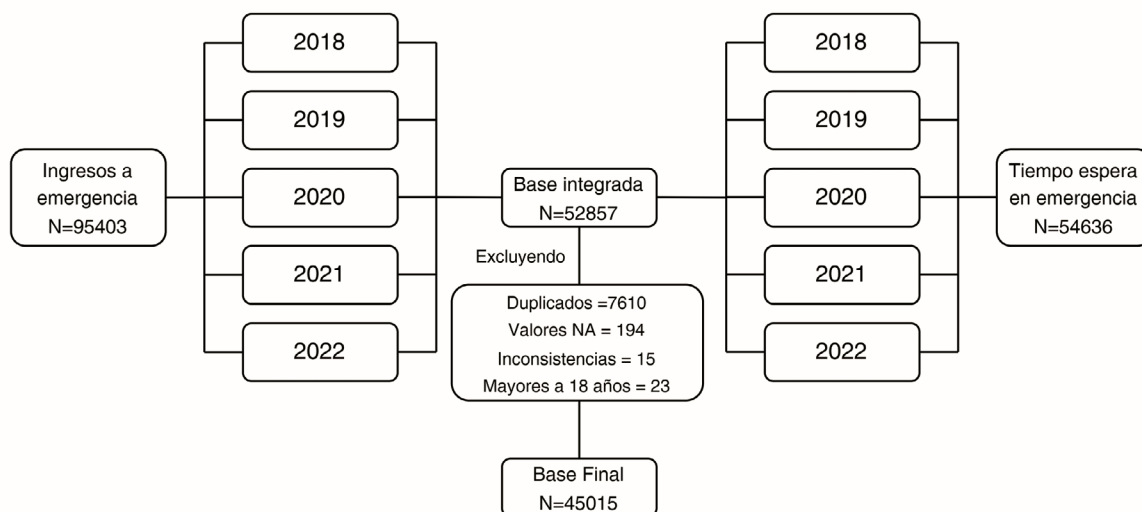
Ingresos a emergencia
N=95403

2018

2019

2020

2021

2022

Base integrada
N=52857

Excluyendo

Duplicados =7610
Valores NA = 194
Inconsistencias = 15
Mayores a 18 años = 23

Base Final
N=45015

2018

2019

2020

2021

2022

Tiempo espera en emergencia
N=54636